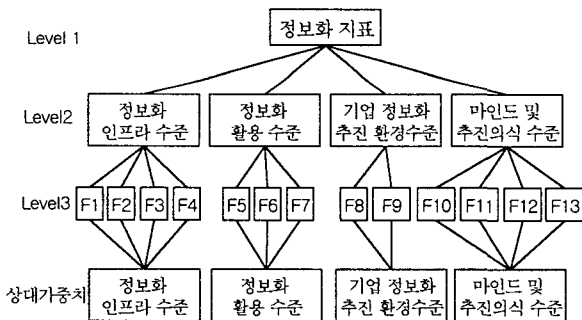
Level 1

정보화 지표

Level2

정보화 인프라 수준

정보화 활용 수준

기업 정보화 추진 환경수준

마인드 및 추진의식 수준

Level3

F1 F2 F3 F4

F5 F6 F7

F8 F9

F10 F11 F12 F13

상대가중치

정보화 인프라 수준

정보화 활용 수준

기업 정보화 추진 환경수준

마인드 및 추진의식 수준